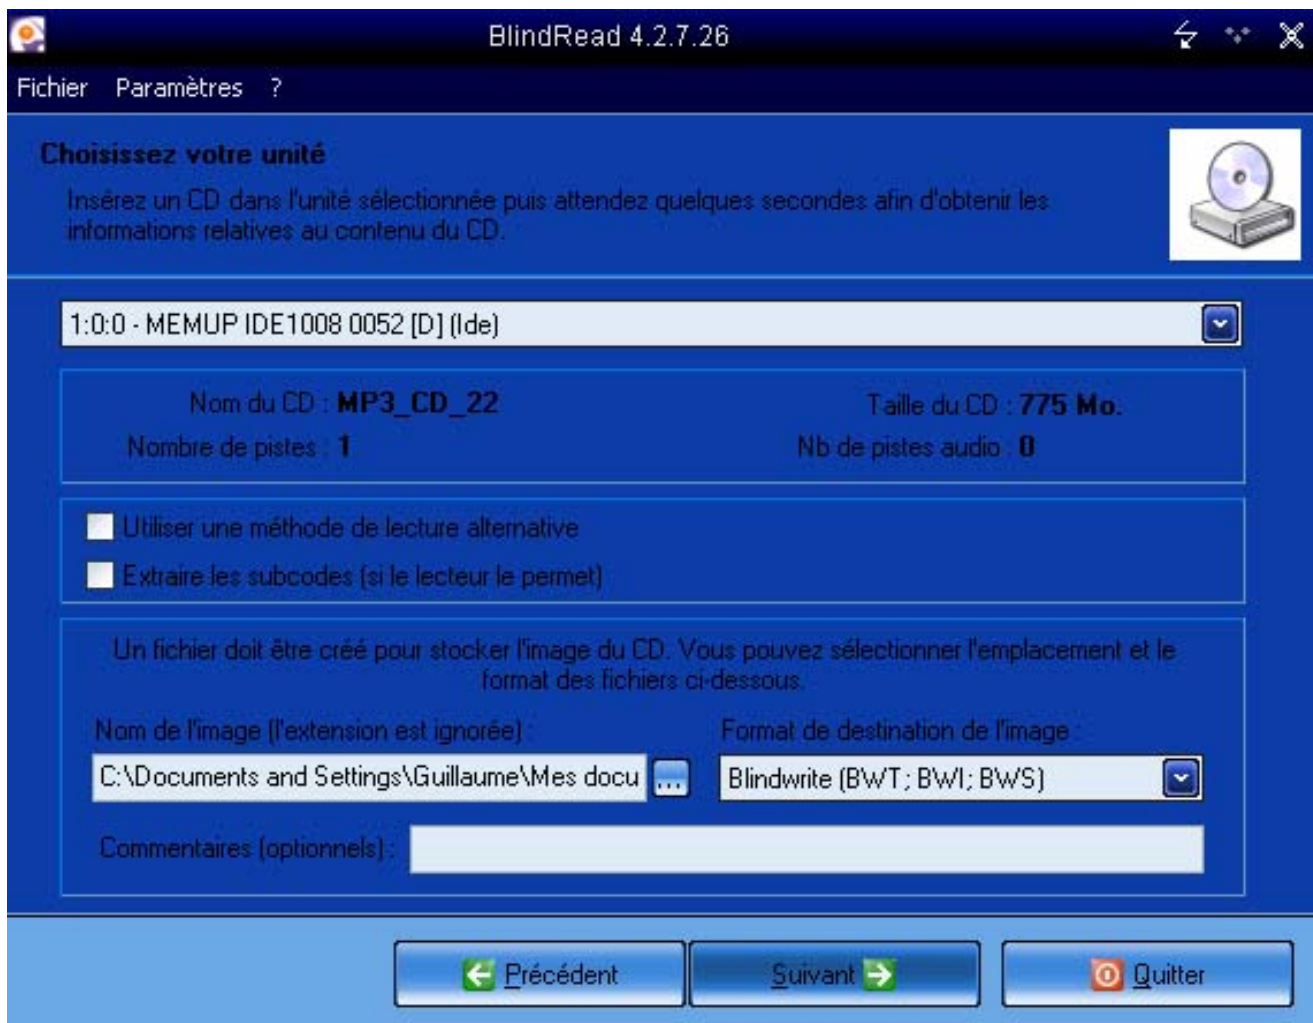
BlindRead 4.2.7.26

Fichier Paramètres ?

Choisissez votre unité

Insérez un CD dans l'unité sélectionnée puis attendez quelques secondes afin d'obtenir les informations relatives au contenu du CD.

1:0:0 - MEMUP IDE1008 0052 [D] (Ide)

Nom du CD : MP3_CD_22

Taille du CD : 775 Mo.

Nombre de pistes : 1

Nb de pistes audio : 0

Utiliser une méthode de lecture alternative

Extraire les subcodes (si le lecteur le permet)

Un fichier doit être créé pour stocker l'image du CD. Vous pouvez sélectionner l'emplacement et le format des fichiers ci-dessous.

Nom de l'image (l'extension est ignorée) :

C:\Documents and Settings\Guillaume\Mes docu

...

Format de destination de l'image :

Blindwrite (BWT; BWI; BWS)

Commentaires (optionnels) :

Précédent

Suivant

Quitter